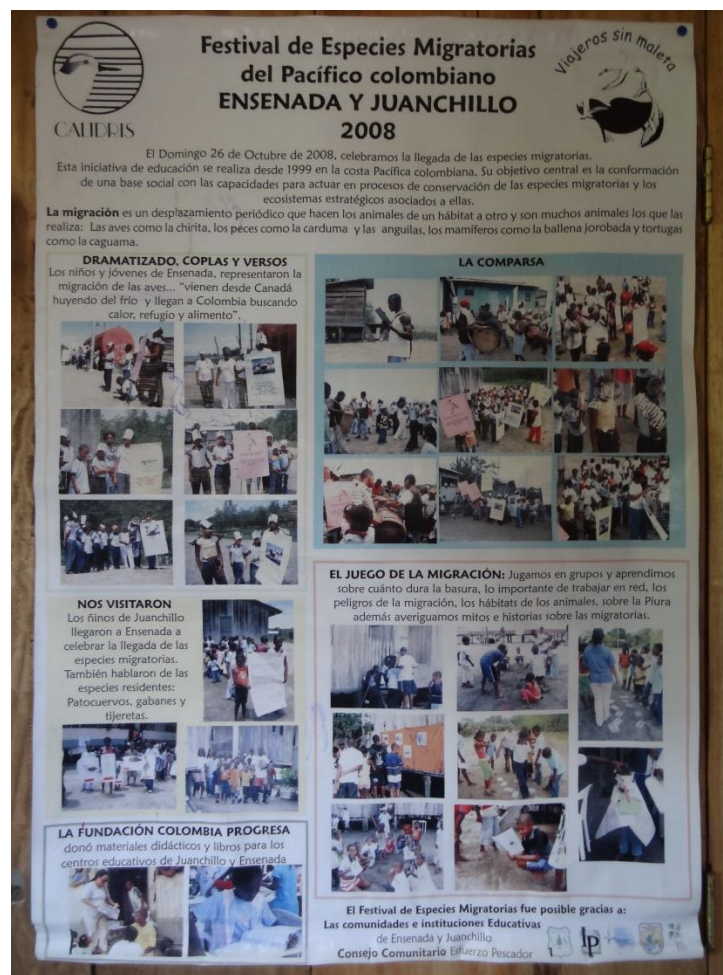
CALIDRIS

Festival de Especies Migratorias del Pacífico colombiano ENSENADA Y JUANCHILLO 2008

Viajeros sin maleta

El Domingo 26 de Octubre de 2008, celebramos la llegada de las especies migratorias. Esta iniciativa de educación se realiza desde 1999 en la costa Pacífica colombiana. Su objetivo central es la conformación de una base social con las capacidades para actuar en procesos de conservación de las especies migratorias y los ecosistemas estratégicos asociados a ellas.

La migración es un desplazamiento periódico que hacen los animales de un hábitat a otro y son muchos animales los que las realiza: Las aves como la chirita, los peces como la carduma y las anguilas, los mamíferos como la ballena jorobada y tortugas como la caguama.

DRAMATIZADO, COPLAS Y VERSOS

Los niños y jóvenes de Ensenada, representaron la migración de las aves... "vienen desde Canadá huyendo del frío y llegan a Colombia buscando calor, refugio y alimento".

LA COMPARSA

NOS VISITARON

Los ñinos de Juanchillo llegaron a Ensenada a celebrar la llegada de las especies migratorias. También hablaron de las especies residentes: Patocuervos, gabanes y tijeretas.

EL JUEGO DE LA MIGRACIÓN: Jugamos en grupos y aprendimos sobre cuánto dura la basura, lo importante de trabajar en red, los peligros de la migración, los hábitats de los animales, sobre la Piura además averiguamos mitos e historias sobre las migratorias.

LA FUNDACIÓN COLOMBIA PROGRESA

donó materiales didácticos y libros para los centros educativos de Juanchillo y Ensenada

El Festival de Especies Migratorias fue posible gracias a:
Las comunidades e instituciones Educativas de Ensenada y Juanchillo
Consejo Comunitario Esfuerzo Pescador